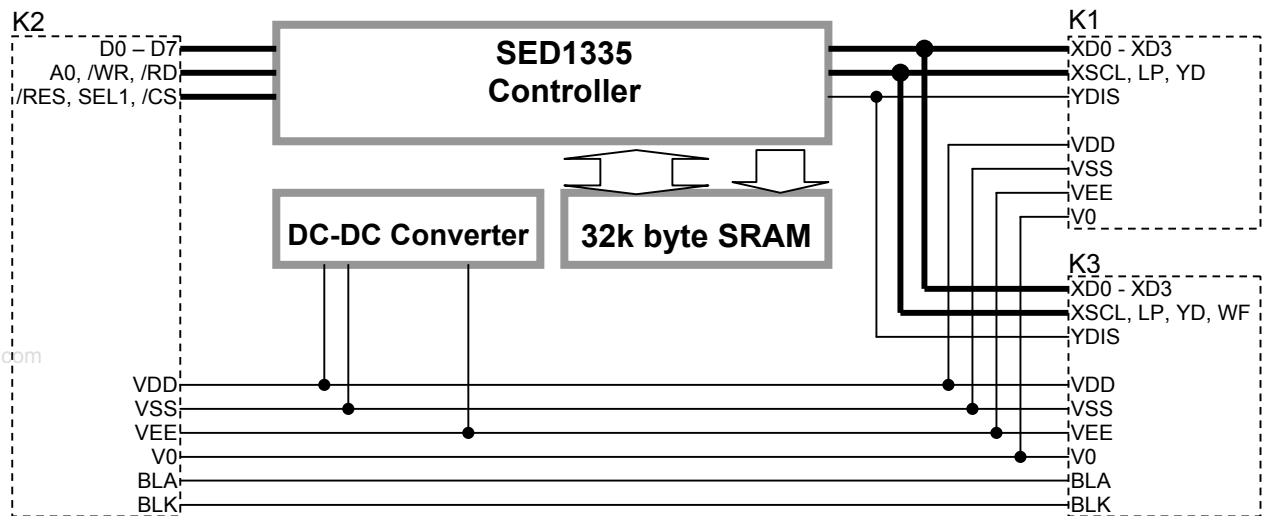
K2

D0 – D7
A0, /WR, /RD
/RES, SEL1, /CS

SED1335
Controller

K1

XD0 - XD3
XSCL, LP, YD
YDIS

VDD
VSS
VEE
V0

DC-DC Converter

32k byte SRAM

K3

XD0 - XD3
XSCL, LP, YD, WF
YDIS

com

VDD
VSS
VEE
V0
BLA
BLK

VDD
VSS
VEE
V0
BLA
BLK